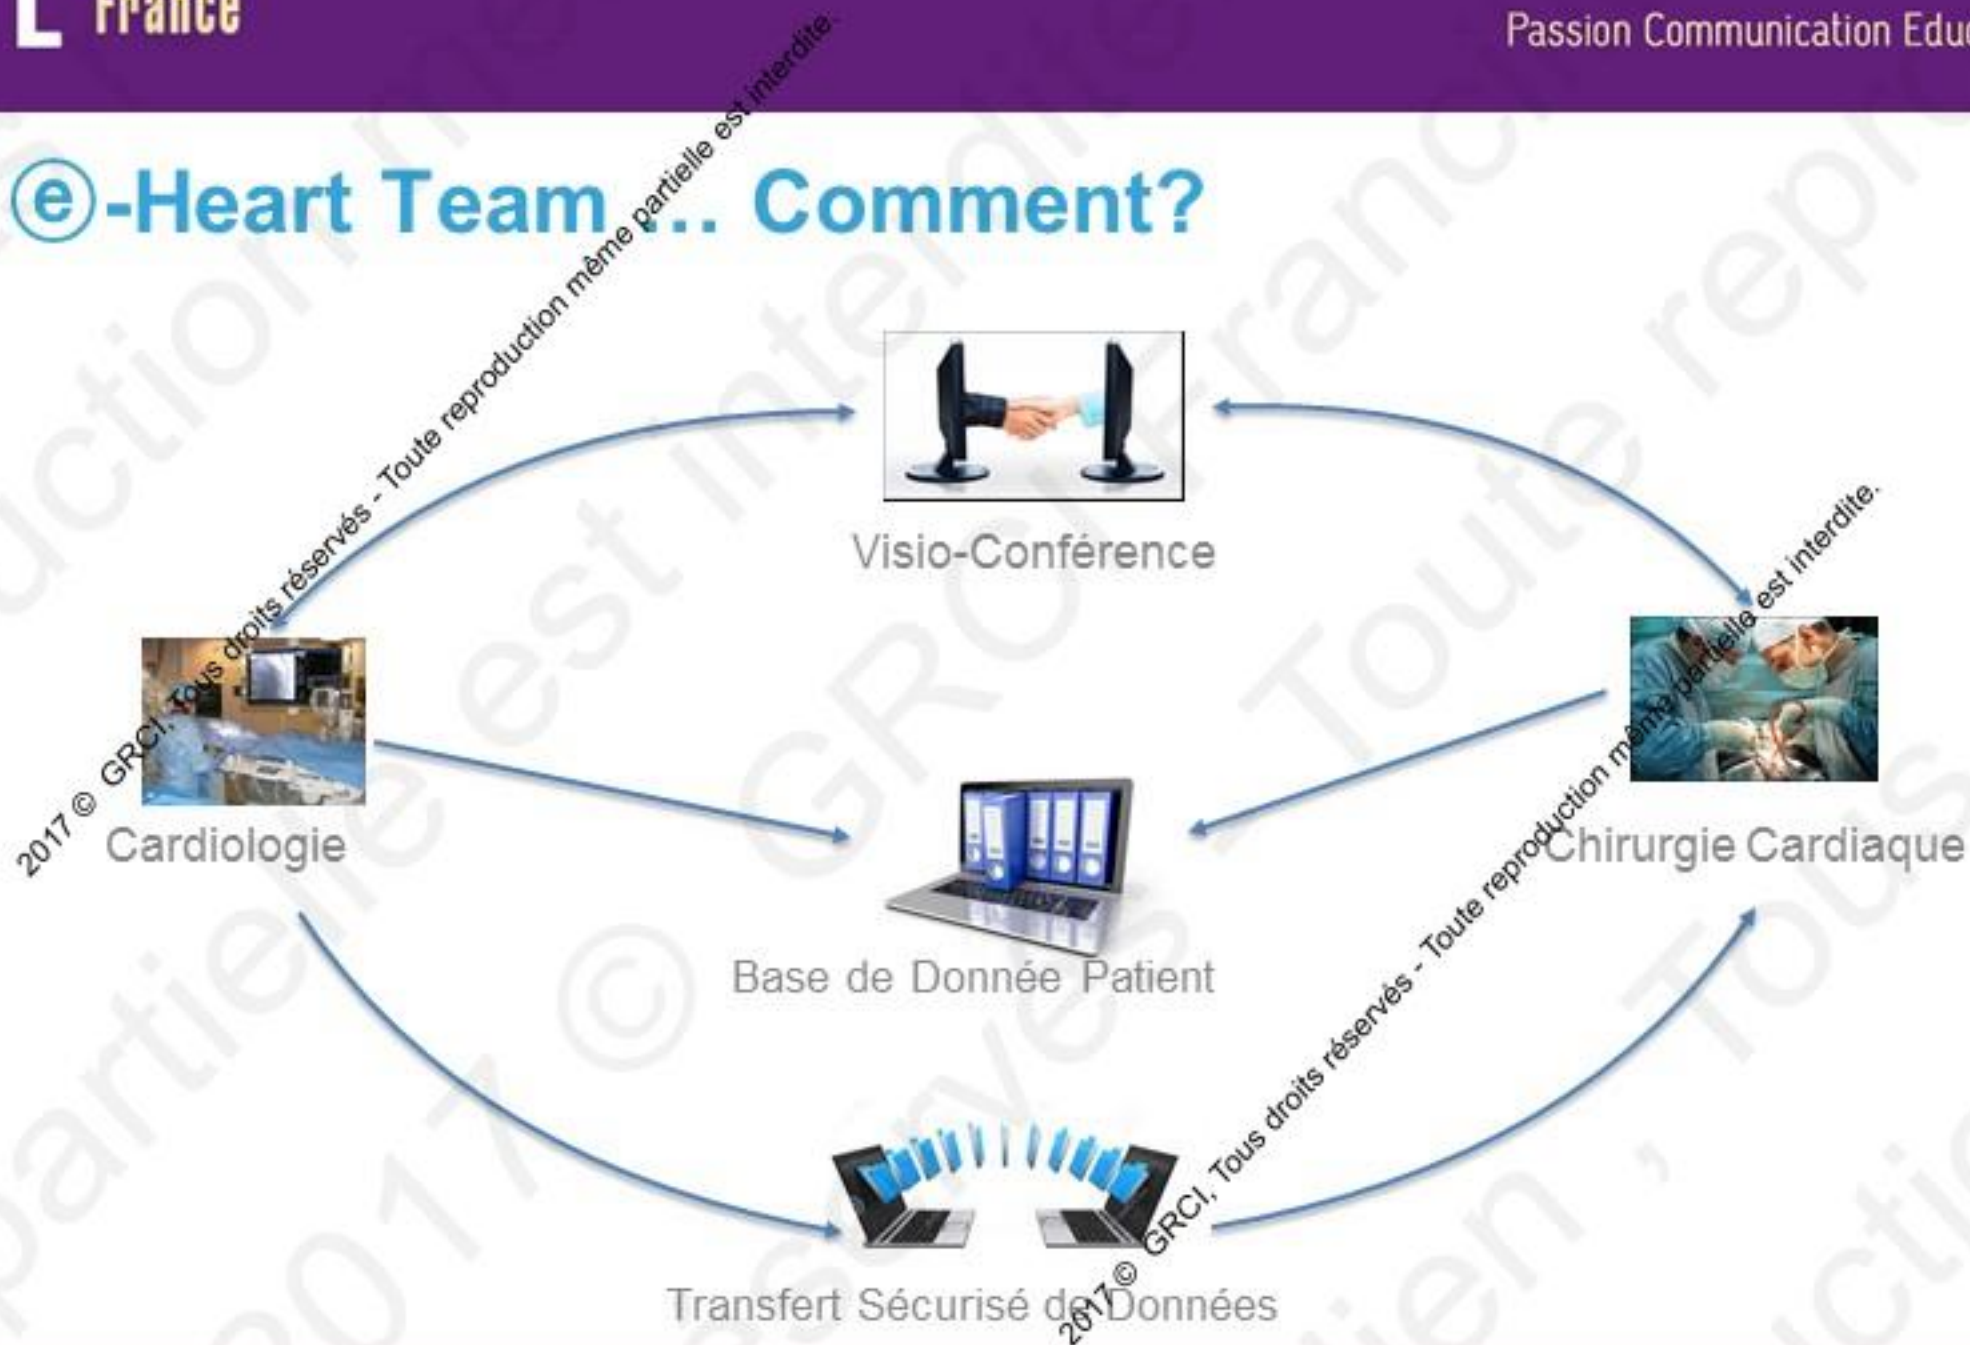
France

Passion Communication Educ

ⓔ-Heart Team… Comment?

2017 © GRCI, Tous droits réservés - Toute reproduction même partielle est interdite.

Visio-Conférence

Cardiologie

Chirurgie Cardiaque

2017 © GRCI, Tous droits réservés - Toute reproduction même partielle est interdite.

Base de Donnée Patient

Transfert Sécurisé de Données